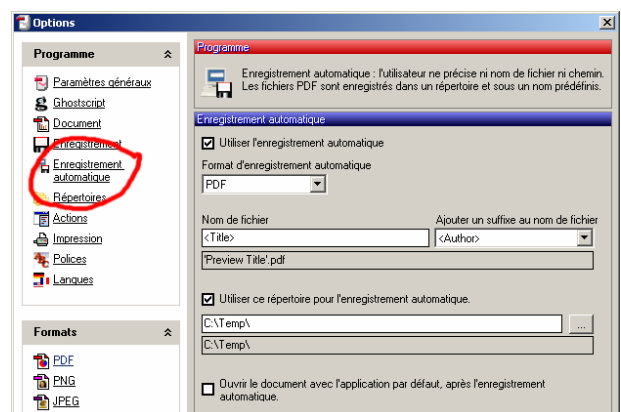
Options

Programme

Paramètres généraux
Ghostscript
Document
Enregistrement
Enregistrement automatique
Répertoires
Actions
Impression
Polices
Langues

Formats

PDF
PNG
JPEG

Programme

Enregistrement automatique : l'utilisateur ne précise ni nom de fichier ni chemin. Les fichiers PDF sont enregistrés dans un répertoire et sous un nom prédéfinis.

Enregistrement automatique

Utiliser l'enregistrement automatique

Format d'enregistrement automatique
PDF

Nom de fichier
<Title>
Ajouter un suffixe au nom de fichier
<Author>
'Preview Title'.pdf

Utiliser ce répertoire pour l'enregistrement automatique.
C:\Temp\
...
C:\Temp\

Ouvrir le document avec l'application par défaut, après l'enregistrement automatique.